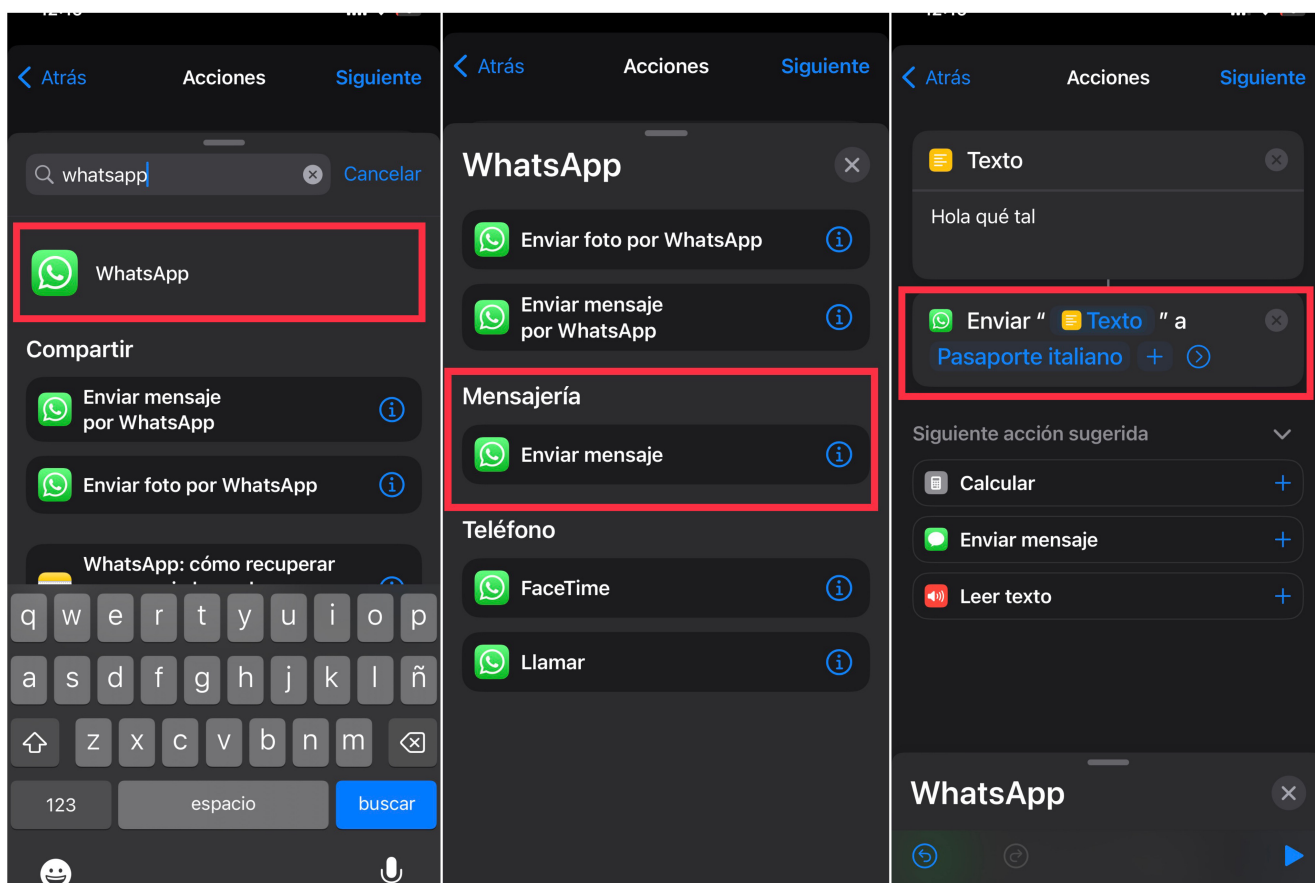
Atrás Acciones Siguiente

whatsapp Cancelar

WhatsApp

Compartir

Enviar mensaje por WhatsApp

Enviar foto por WhatsApp

WhatsApp: cómo recuperar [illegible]

q w e r t y u i o p
a s d f g h j k l ñ
z x c v b n m
123 espacio buscar

Atrás Acciones Siguiente

WhatsApp

Enviar foto por WhatsApp

Enviar mensaje por WhatsApp

Mensajería

Enviar mensaje

Teléfono

FaceTime

Llamar

Atrás Acciones Siguiente

Texto

Hola qué tal

Enviar " Texto " a Pasaporte italiano +

Siguiente acción sugerida

Calcular

Enviar mensaje

Leer texto

WhatsApp